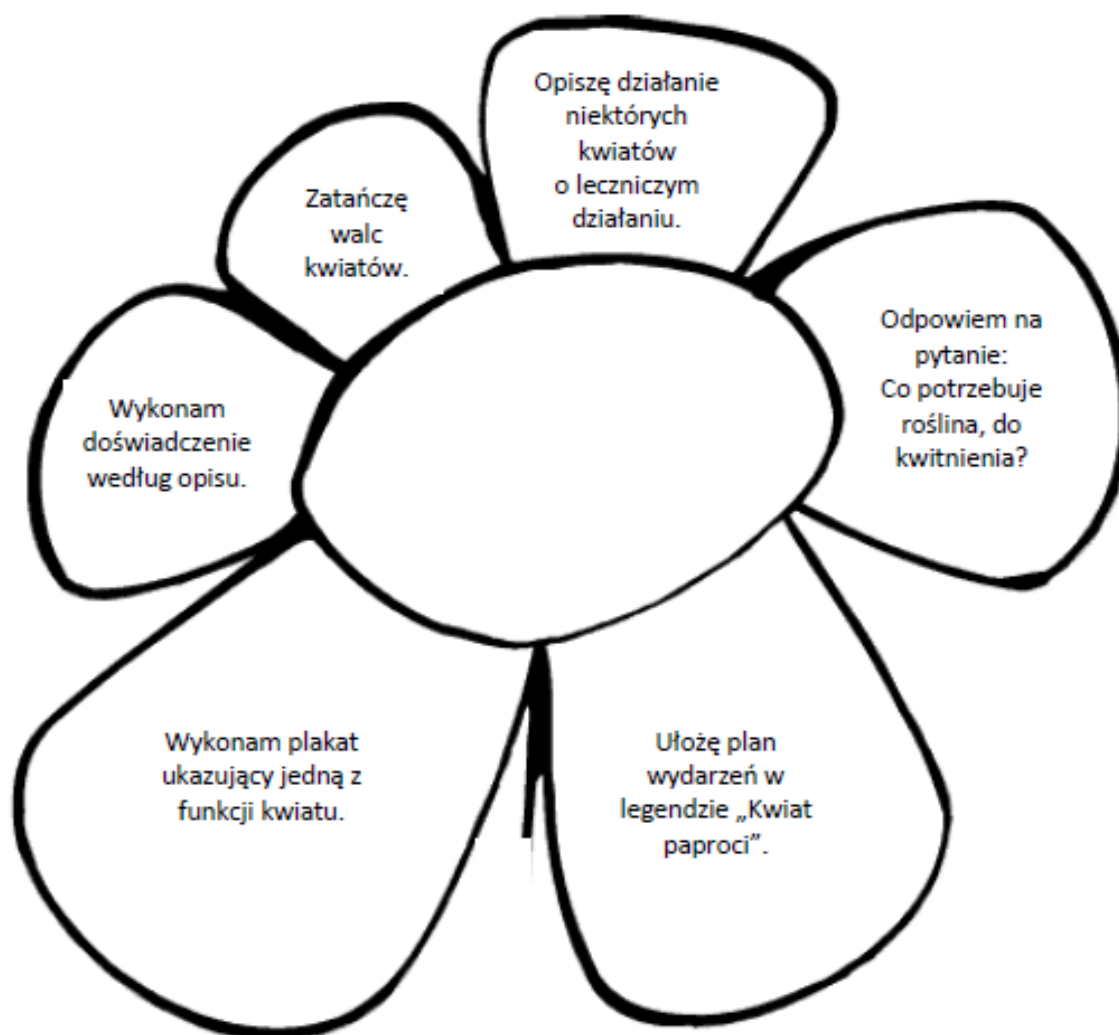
Opiszę działanie niektórych kwiatów o leczniczym działaniu.

Zatańczę walc kwiatów.

Odpowiem na pytanie: Co potrzebuje roślina, do kwitnienia?

Wykonam doświadczenie według opisu.

Wykonam plakat ukazujący jedną z funkcji kwiatu.

Ułożę plan wydarzeń w legendzie „Kwiat paproci”.